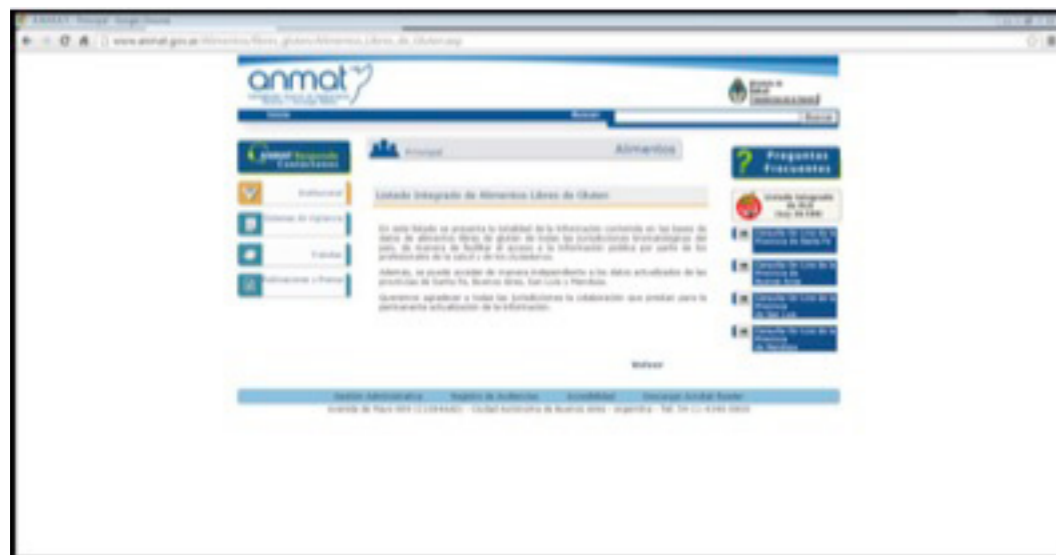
ANMAT - Principal - Google Chrome

www.anmat.gov.ar/Alimentos/libres_gluten/Alimentos_Libres_de_Gluten.asp

anmat

Inicio

Buscar

Buscar

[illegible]

Principal

Alimentos

Preguntas Frecuentes

Institucional

Sistemas de Vigilancia

Trámites

Publicaciones y Prensa

Listado Integrado de Alimentos Libres de Gluten

En este listado se presenta la totalidad de la información contenida en las bases de datos de alimentos libres de gluten de todas las jurisdicciones bromatológicas del país, de manera de facilitar el acceso a la información pública por parte de los profesionales de la salud y de los ciudadanos.

Además, se puede acceder de manera independiente a los datos actualizados de las provincias de Santa Fe, Buenos Aires, San Luis y Mendoza.

Queremos agradecer a todas las jurisdicciones la colaboración que prestan para la permanente actualización de la información.

Listado Integrado de ALG

Consulta On Line de la Provincia de Santa Fe

Consulta On Line de la Provincia de Buenos Aires

Consulta On Line de la Provincia de San Luis

Consulta On Line de la Provincia de Mendoza

Volver

Gestión Administrativa | Registro de Audiencias | Accesibilidad | Descargar Acrobat Reader

Avenida de Mayo 869 (C1084AAD) - Ciudad Autónoma de Buenos Aires - Argentina - Tel: 54-11-4340-0800